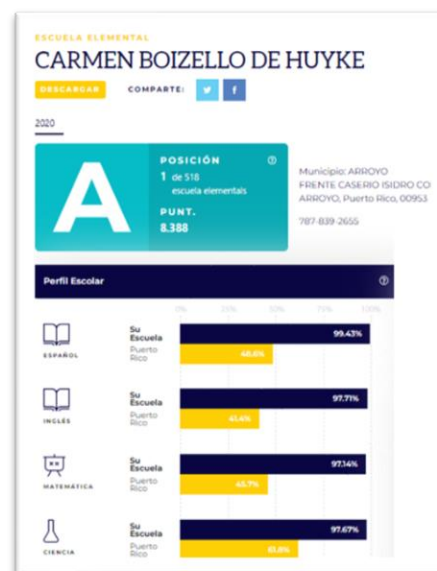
ESCUELA ELEMENTAL

CARMEN BOIZELLO DE HUYKE

DESCARGAR COMPARTE: t f

2020

A

POSICIÓN ?
1 de 518 escuela elementals

PUNT.
8.388

Municipio: ARROYO
FRENTE CASERIO ISIDRO CO
ARROYO, Puerto Rico, 00953

787-839-2655

Perfil Escolar ?

0% 25% 50% 75% 100%

ESPAÑOL
Su Escuela 99.43%
Puerto Rico 48.6%

INGLÉS
Su Escuela 97.71%
Puerto Rico 41.4%

MATEMÁTICA
Su Escuela 97.14%
Puerto Rico 45.7%

CIENCIA
Su Escuela 97.67%
Puerto Rico 61.8%